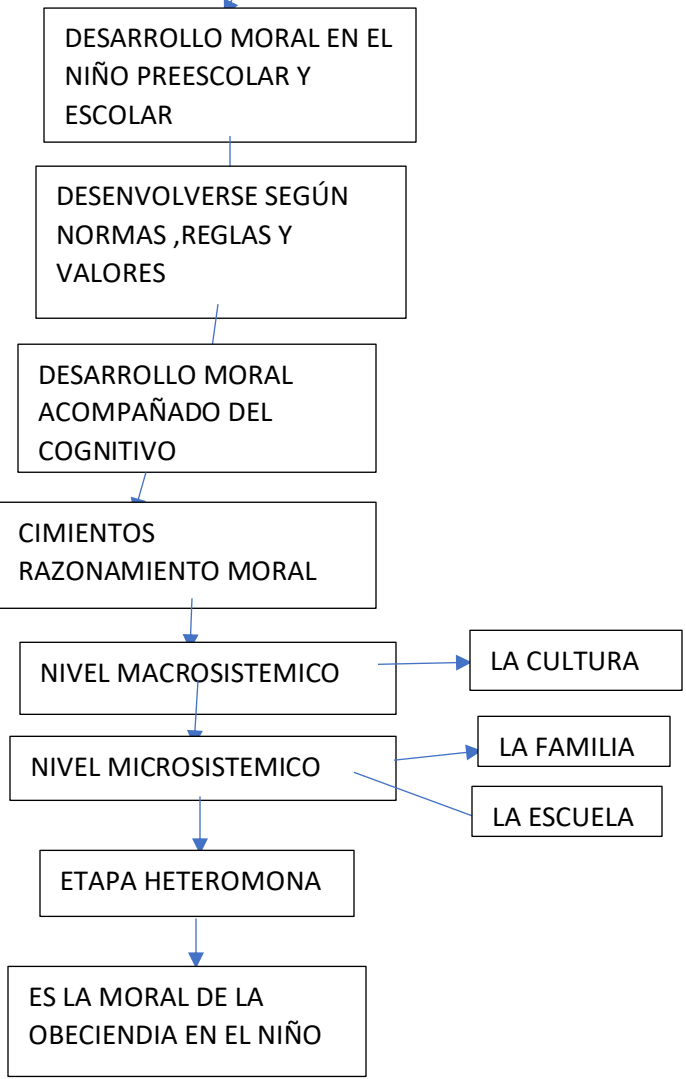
DESARROLLO MORAL EN EL NIÑO PREESCOLAR Y ESCOLAR

DESENVOLVERSE SEGÚN NORMAS ,REGLAS Y VALORES

DESARROLLO MORAL ACOMPAÑADO DEL COGNITIVO

CIMIENTOS RAZONAMIENTO MORAL

NIVEL MACROSISTEMICO

LA CULTURA

NIVEL MICROSISTEMICO

LA FAMILIA

LA ESCUELA

ETAPA HETEROMONA

ES LA MORAL DE LA OBECIENDIA EN EL NIÑO